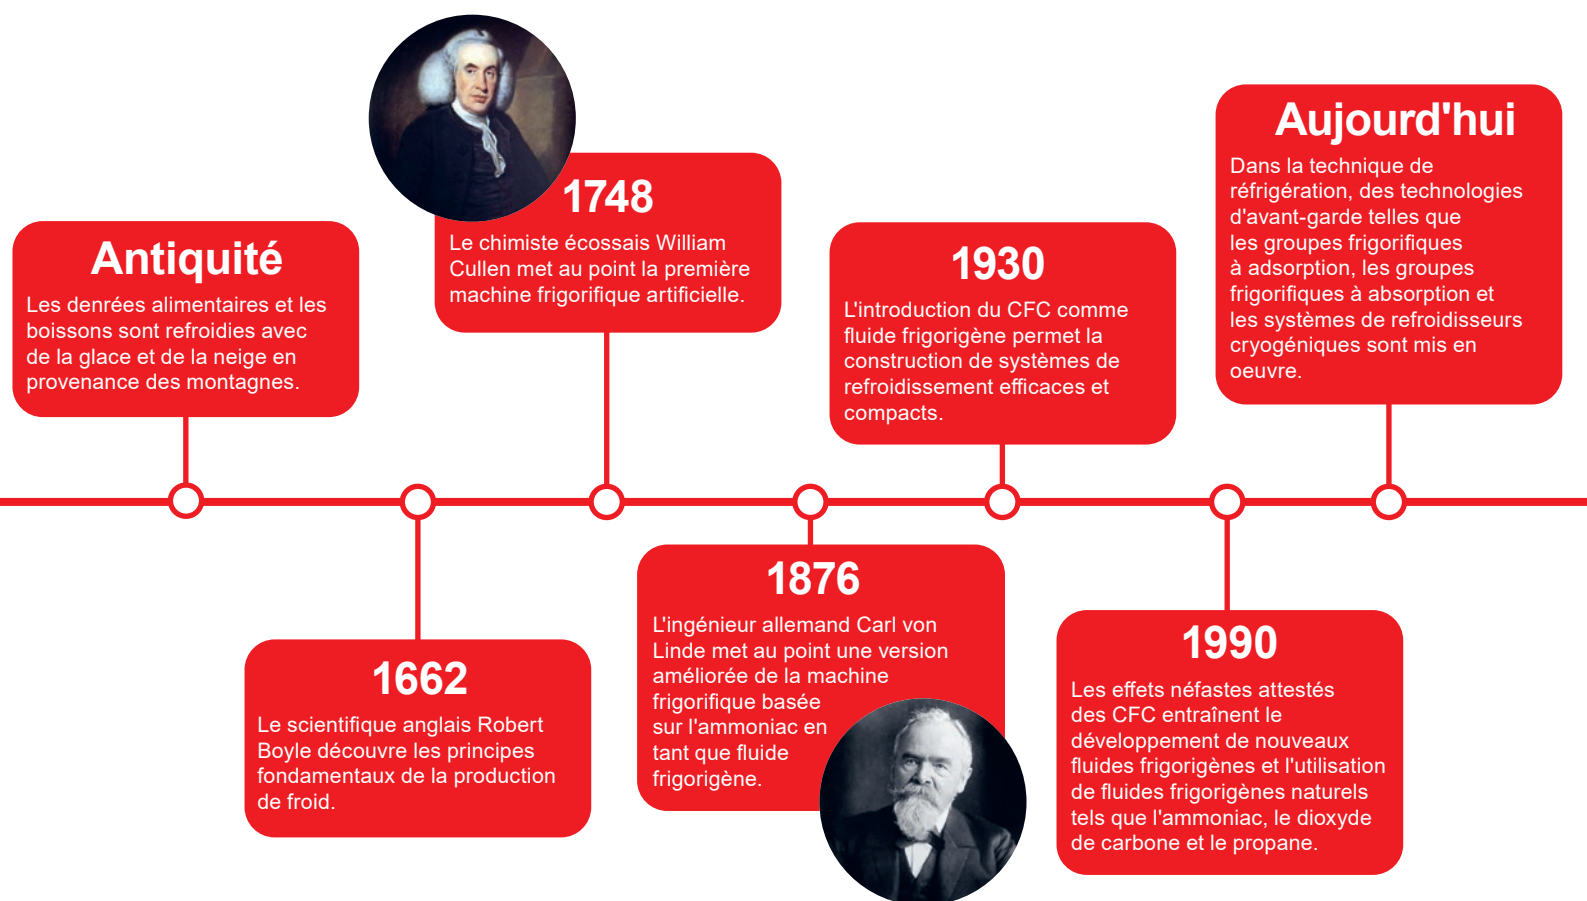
Antiquité
Les denrées alimentaires et les boissons sont refroidies avec de la glace et de la neige en provenance des montagnes.

1662
Le scientifique anglais Robert Boyle découvre les principes fondamentaux de la production de froid.

1748
Le chimiste écossais William Cullen met au point la première machine frigorifique artificielle.

1876
L'ingénieur allemand Carl von Linde met au point une version améliorée de la machine frigorifique basée sur l'ammoniac en tant que fluide frigorigène.

1930
L'introduction du CFC comme fluide frigorigène permet la construction de systèmes de refroidissement efficaces et compacts.

1990
Les effets néfastes attestés des CFC entraînent le développement de nouveaux fluides frigorigènes et l'utilisation de fluides frigorigènes naturels tels que l'ammoniac, le dioxyde de carbone et le propane.

Aujourd'hui
Dans la technique de réfrigération, des technologies d'avant-garde telles que les groupes frigorifiques à adsorption, les groupes frigorifiques à absorption et les systèmes de refroidisseurs cryogéniques sont mis en oeuvre.